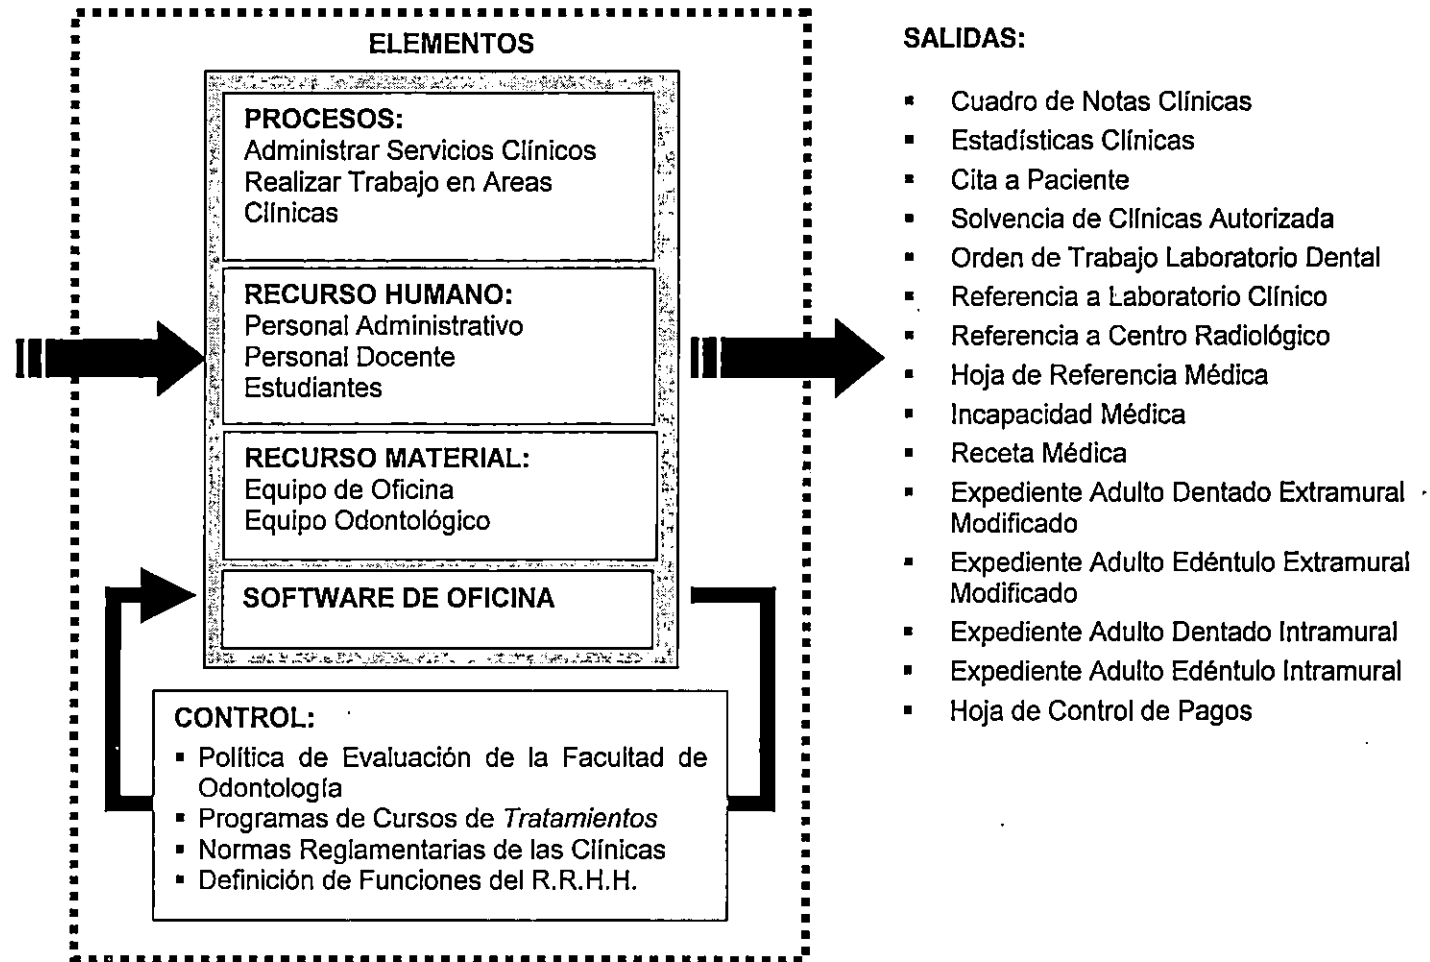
ELEMENTOS

PROCESOS:
Administrar Servicios Clínicos
Realizar Trabajo en Areas Clínicas

RECURSO HUMANO:
Personal Administrativo
Personal Docente
Estudiantes

RECURSO MATERIAL:
Equipo de Oficina
Equipo Odontológico

SOFTWARE DE OFICINA

CONTROL:
▪ Política de Evaluación de la Facultad de Odontología
▪ Programas de Cursos de *Tratamientos*
▪ Normas Reglamentarias de las Clínicas
▪ Definición de Funciones del R.R.H.H.

SALIDAS:

▪ Cuadro de Notas Clínicas
▪ Estadísticas Clínicas
▪ Cita a Paciente
▪ Solvencia de Clínicas Autorizada
▪ Orden de Trabajo Laboratorio Dental
▪ Referencia a Laboratorio Clínico
▪ Referencia a Centro Radiológico
▪ Hoja de Referencia Médica
▪ Incapacidad Médica
▪ Receta Médica
▪ Expediente Adulto Dentado Extramural Modificado
▪ Expediente Adulto Edéntulo Extramural Modificado
▪ Expediente Adulto Dentado Intramural
▪ Expediente Adulto Edéntulo Intramural
▪ Hoja de Control de Pagos